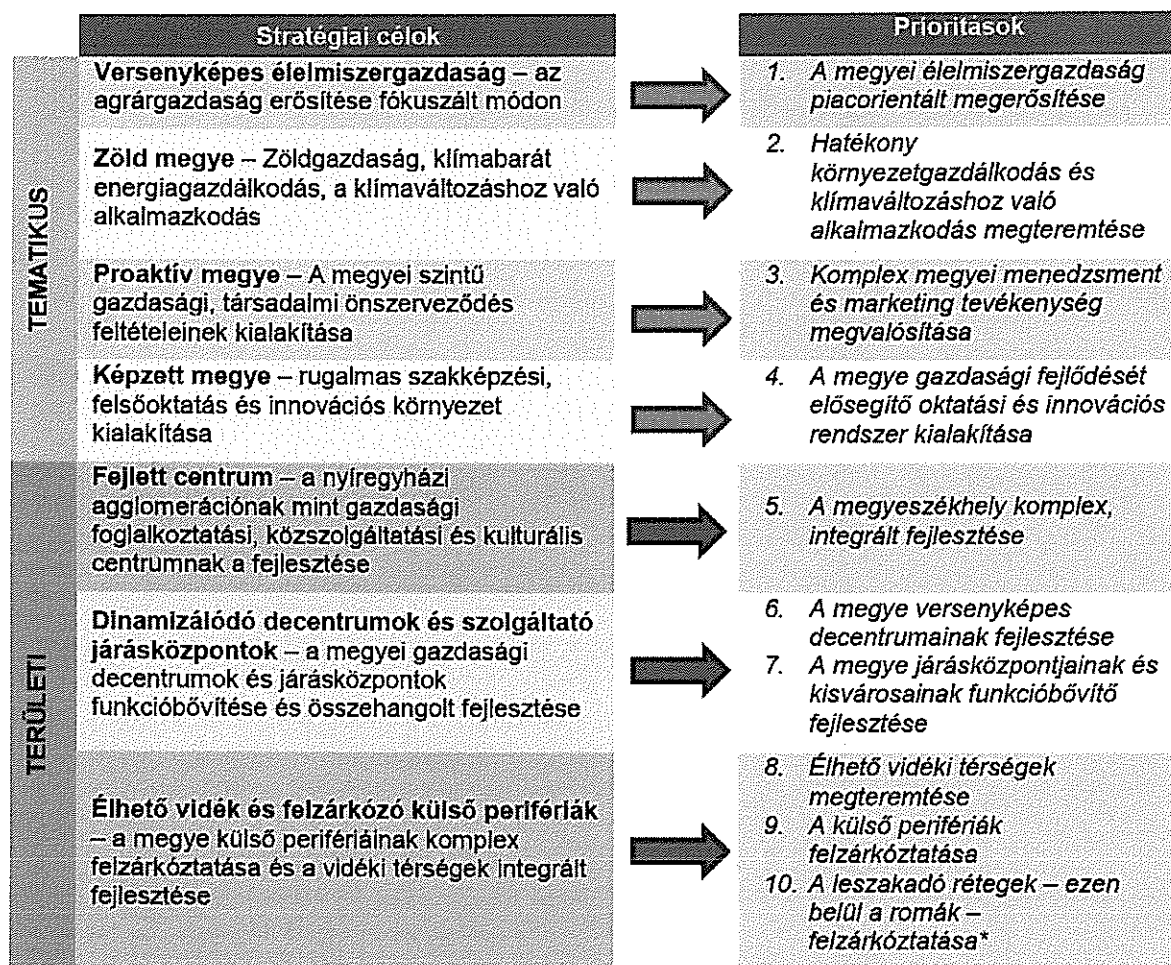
| | Stratégiai célok | Prioritások |
|---|---|---|
| TEMATIKUS | **Versenyképes élelmiszergazdaság** – az agrárgazdaság erősítése fókuszált módon | 1. *A megyei élelmiszergazdaság piacorientált megerősítése* |
| | **Zöld megye** – Zöldgazdaság, klímabarát energiagazdálkodás, a klímaváltozáshoz való alkalmazkodás | 2. *Hatékony környezetgazdálkodás és klímaváltozáshoz való alkalmazkodás megteremtése* |
| | **Proaktív megye** – A megyei szintű gazdasági, társadalmi önszerveződés feltételeinek kialakítása | 3. *Komplex megyei menedzsment és marketing tevékenység megvalósítása* |
| | **Képzett megye** – rugalmas szakképzési, felsőoktatás és innovációs környezet kialakítása | 4. *A megye gazdasági fejlődését elősegítő oktatási és innovációs rendszer kialakítása* |
| TERÜLETI | **Fejlett centrum** – a nyíregyházi agglomerációnak mint gazdasági foglalkoztatási, közszolgáltatási és kulturális centrumnak a fejlesztése | 5. *A megyeszékhely komplex, integrált fejlesztése* |
| | **Dinamizálódó decentrumok és szolgáltató járásközpontok** – a megyei gazdasági decentrumok és járásközpontok funkcióbővítése és összehangolt fejlesztése | 6. *A megye versenyképes decentrumainak fejlesztése* 7. *A megye járásközpontjainak és kisvárosainak funkcióbővítő fejlesztése* |
| | **Élhető vidék és felzárkózó külső perifériák** – a megye külső perifériáinak komplex felzárkóztatása és a vidéki térségek integrált fejlesztése | 8. *Élhető vidéki térségek megteremtése* 9. *A külső perifériák felzárkóztatása* 10. *A leszakadó rétegek – ezen belül a romák – felzárkóztatása\** |